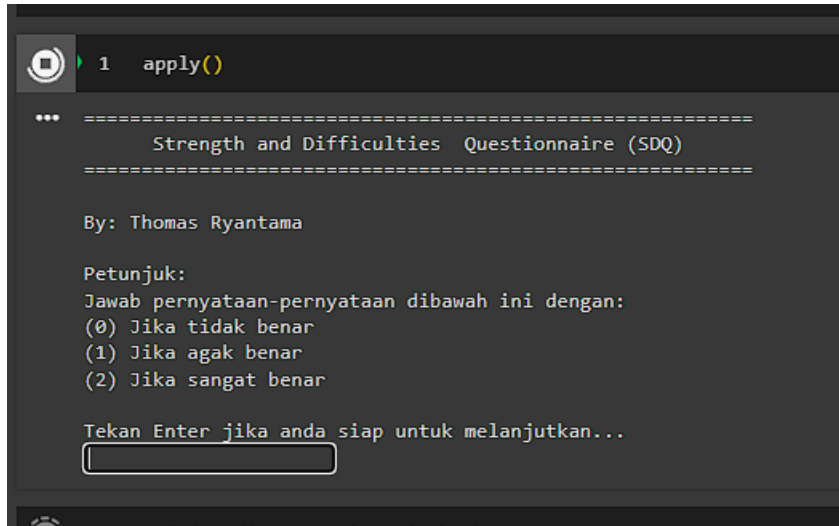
1 apply()

...
==========================================================
Strength and Difficulties Questionnaire (SDQ)
==========================================================

By: Thomas Ryantama

Petunjuk:
Jawab pernyataan-pernyataan dibawah ini dengan:
(0) Jika tidak benar
(1) Jika agak benar
(2) Jika sangat benar

Tekan Enter jika anda siap untuk melanjutkan...